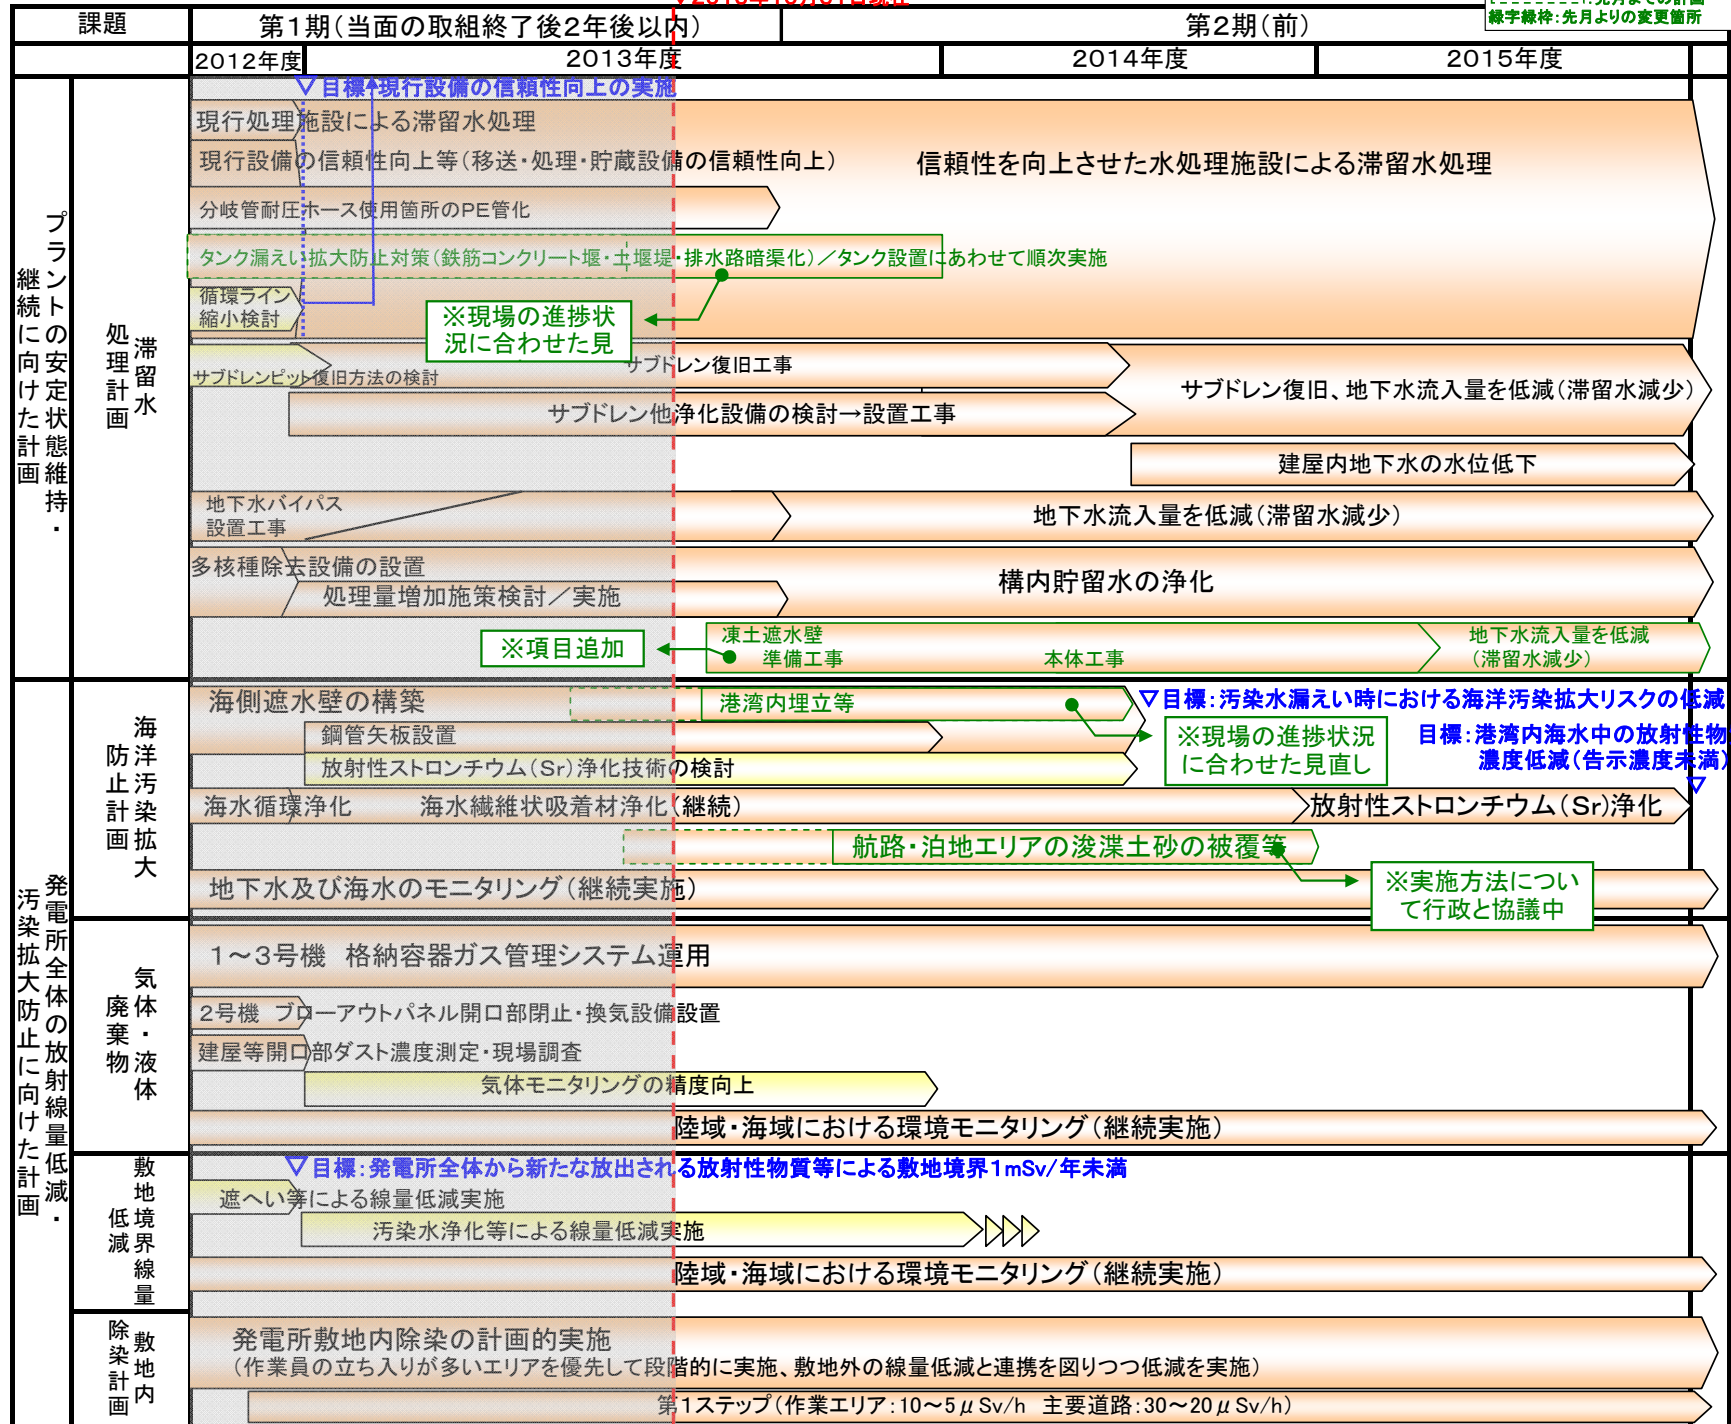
課題 | 第1期(当面の取組終了後2年後以内) | 第2期(前)
緑字緑枠:先月よりの変更箇所

2012年度 | 2013年度 | 2014年度 | 2015年度

プラントの安定状態維持・継続に向けた計画

滞留水処理計画

▽目標:現行設備の信頼性向上の実施

現行処理施設による滞留水処理

現行設備の信頼性向上等(移送・処理・貯蔵設備の信頼性向上)

信頼性を向上させた水処理施設による滞留水処理

分岐管耐圧ホース使用箇所のPE管化

タンク漏えい拡大防止対策(鉄筋コンクリート堰・土堰堤・排水路暗渠化)/タンク設置にあわせて順次実施

循環ライン縮小検討

※現場の進捗状況に合わせた見直し

サブドレンピット復旧方法の検討

サブドレン復旧工事

サブドレン復旧、地下水流入量を低減(滞留水減少)

サブドレン他浄化設備の検討→設置工事

建屋内地下水の水位低下

地下水バイパス設置工事

地下水流入量を低減(滞留水減少)

多核種除去設備の設置

処理量増加施策検討/実施

構内貯留水の浄化

※項目追加

凍土遮水壁 準備工事

本体工事

地下水流入量を低減(滞留水減少)

発電所全体の放射線量低減・汚染拡大防止に向けた計画

海洋汚染拡大防止計画

海側遮水壁の構築

港湾内埋立等

▽目標:汚染水漏えい時における海洋汚染拡大リスクの低減

鋼管矢板設置

※現場の進捗状況に合わせた見直し

目標:港湾内海水中の放射性物質濃度低減(告示濃度未満)▽

放射性ストロンチウム(Sr)浄化技術の検討

海水循環浄化

海水繊維状吸着材浄化(継続)

放射性ストロンチウム(Sr)浄化

航路・泊地エリアの浚渫土砂の被覆等

地下水及び海水のモニタリング(継続実施)

※実施方法について行政と協議中

気体・液体廃棄物

1~3号機 格納容器ガス管理システム運用

2号機 ブローアウトパネル開口部閉止・換気設備設置

建屋等開口部ダスト濃度測定・現場調査

気体モニタリングの精度向上

陸域・海域における環境モニタリング(継続実施)

敷地境界線量低減

▽目標:発電所全体から新たな放出される放射性物質等による敷地境界1mSv/年未満

遮へい等による線量低減実施

汚染水浄化等による線量低減実施

陸域・海域における環境モニタリング(継続実施)

敷地内除染計画

発電所敷地内除染の計画的実施
(作業員の立ち入りが多いエリアを優先して段階的に実施、敷地外の線量低減と連携を図りつつ低減を実施)

第1ステップ(作業エリア:10~5$\mu$Sv/h 主要道路:30~20$\mu$Sv/h)